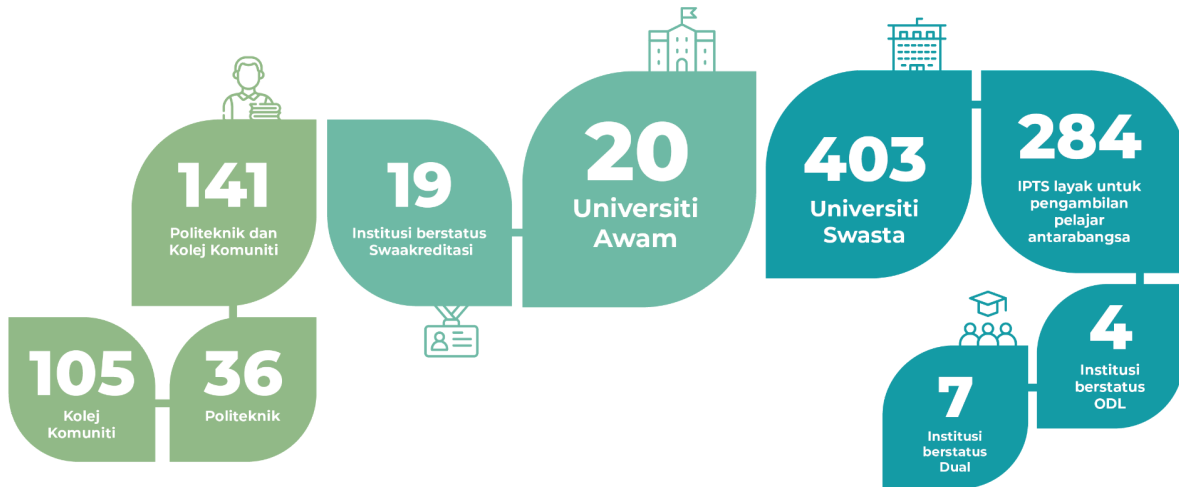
141
Politeknik dan Kolej Komuniti

105
Kolej Komuniti

36
Politeknik

19
Institusi berstatus Swaakreditasi

20
Universiti Awam

403
Universiti Swasta

284
IPTS layak untuk pengambilan pelajar antarabangsa

7
Institusi berstatus Dual

4
Institusi berstatus ODL